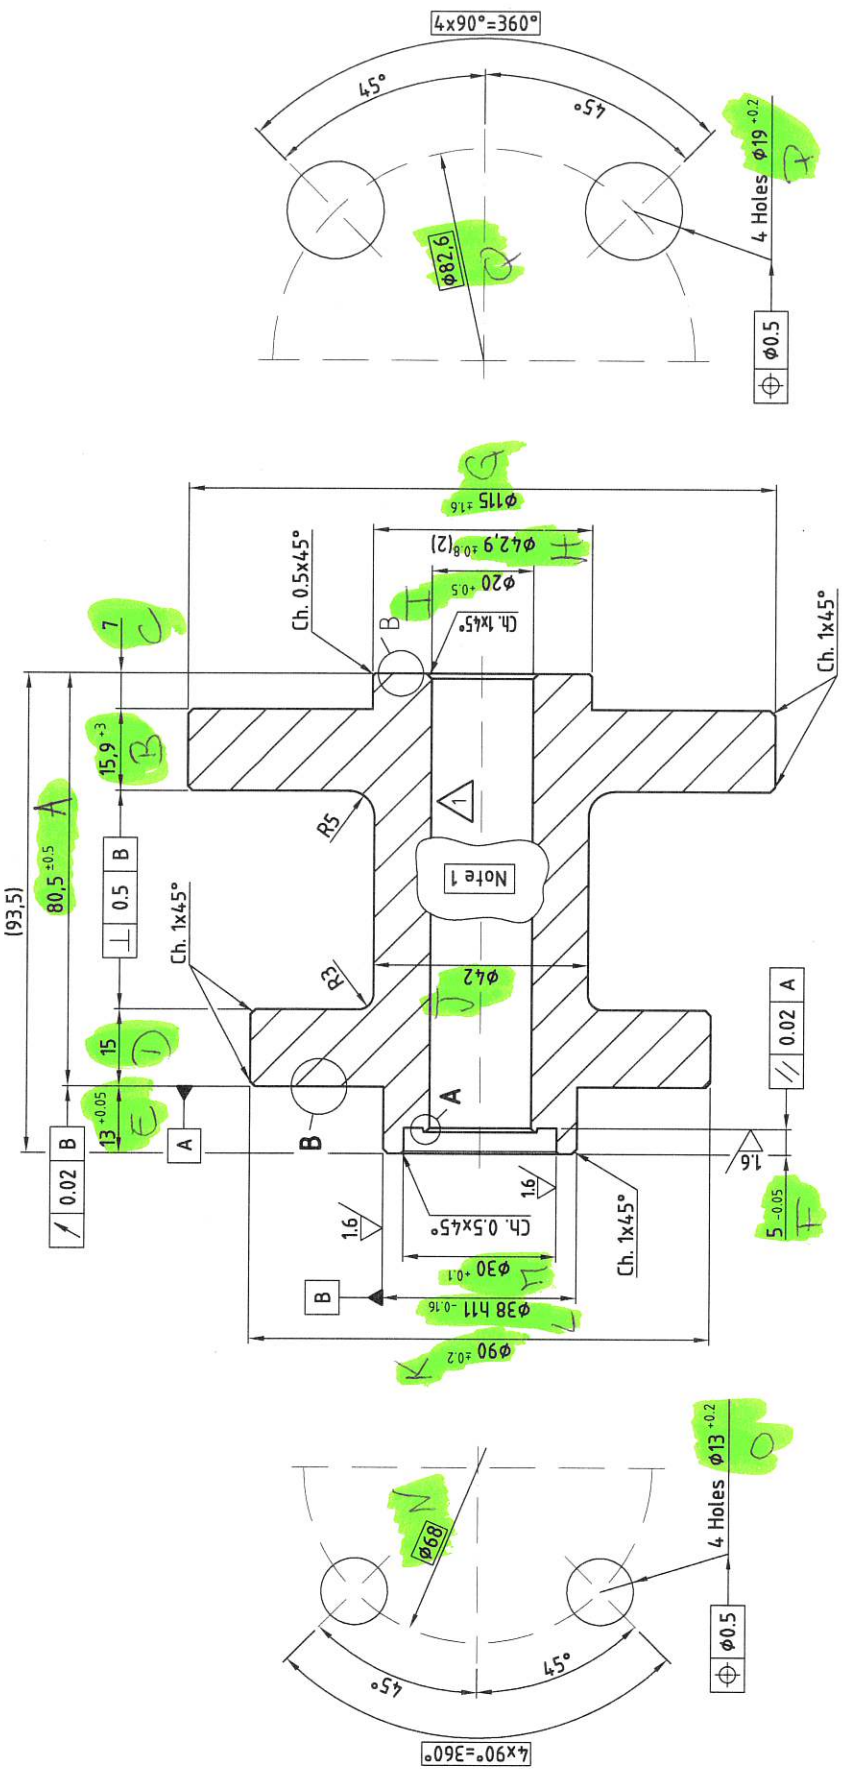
4x90°=360°

45°

45°

4 Holes $\phi19^{+0.2}$ P

$\phi82.6$ Q

$\phi0.5$

$\phi115^{\pm1.6}$ G

$\phi42.9^{+0.8}(2)$ H

$\phi20^{+0.5}$ I

Ch. 0.5x45°

(Ch. 1x45°

B

Ch. 1x45°

7 C

15,9$^{+3}$ B

(93,5)

80,5$^{\pm0.5}$ A

⊥ 0.5 B

Ch. 1x45°

R5

R3

1

Note 1

$\phi42$ J

15 D

13$^{+0.05}$ E

A

0.02 B

A

B

A

// 0.02 A

1.6

5$_{-0.05}$ F

1.6

1.6

Ch. 0.5x45°

Ch. 1x45°

B

$\phi30^{+0.1}$ M

$\phi38$ h11$_{-0.16}$ L

$\phi90^{\pm0.2}$ K

4 Holes $\phi13^{+0.2}$ O

$\phi68$ N

$\phi0.5$

45°

45°

4x90°=360°